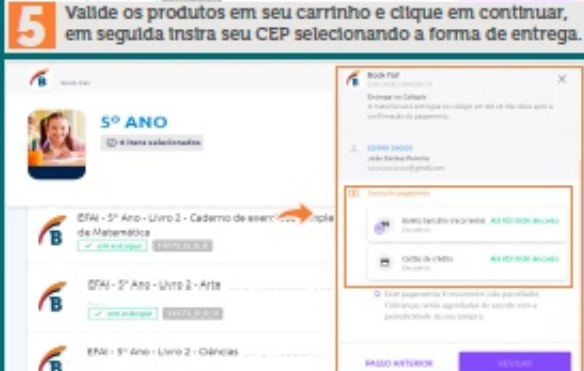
5 Valide os produtos em seu carrinho e clique em continuar, em seguida insira seu CEP selecionando a forma de entrega.

Book Fair

5º ANO

4 itens selecionados

EFAI - 5º Ano - Livro 2 - Caderno de exercícios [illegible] de Matemática

em estoque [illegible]

EFAI - 5º Ano - Livro 2 - Arte

em estoque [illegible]

EFAI - 5º Ano - Livro 2 - Ciências

Book Fair

Entrega no Colégio

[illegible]

EDITAR DADOS

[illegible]

Forma de pagamento

Boleto bancário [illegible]

Cartão de crédito

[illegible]

PASSO ANTERIOR

REVISAR